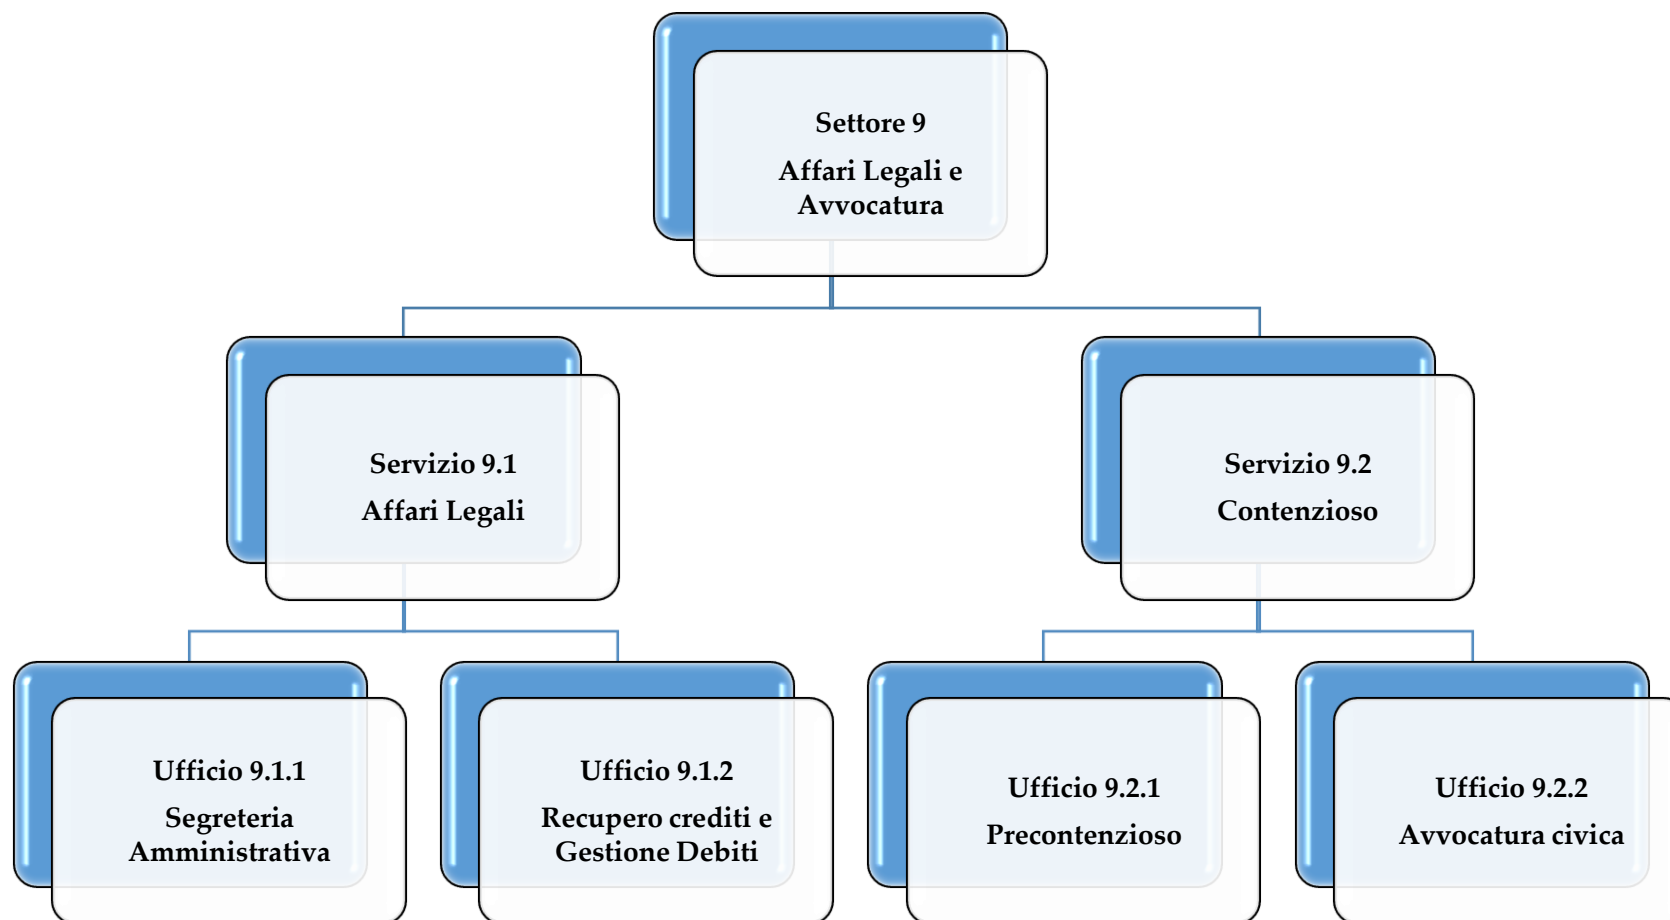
Settore 9

Affari Legali e Avvocatura

Servizio 9.1

Affari Legali

Servizio 9.2

Contenzioso

Ufficio 9.1.1

Segreteria Amministrativa

Ufficio 9.1.2

Recupero crediti e Gestione Debiti

Ufficio 9.2.1

Precontenzioso

Ufficio 9.2.2

Avvocatura civica